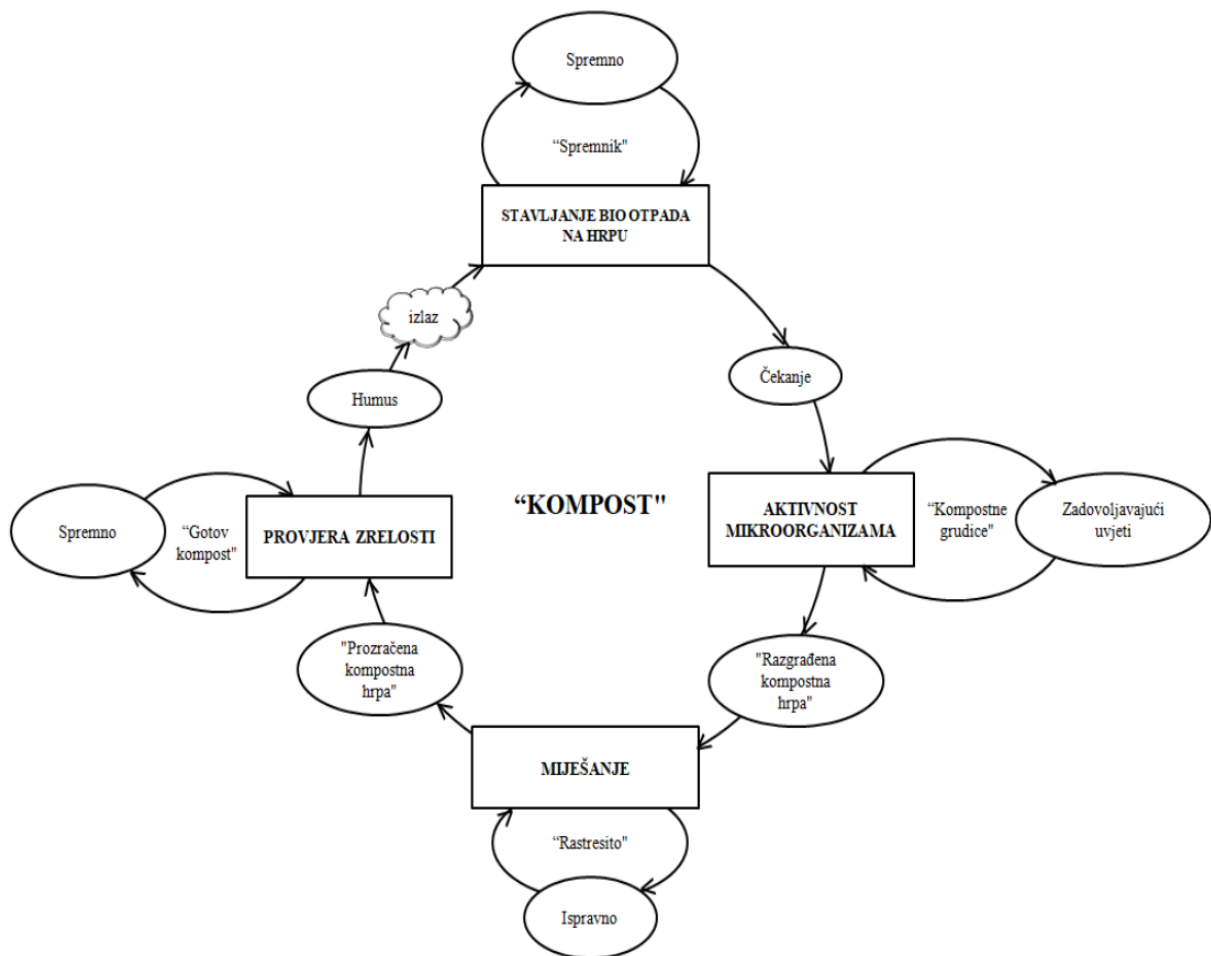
Spremno

"Spremnik"

STAVLJANJE BIO OTPADA NA HRPU

izlaz

Čekanje

Humus

"KOMPOST"

Spremno

"Gotov kompost"

PROVJERA ZRELOSTI

AKTIVNOST MIKROORGANIZAMA

"Kompostne grudice"

Zadovoljavajući uvjeti

"Prozračena kompostna hrpa"

"Razgrađena kompostna hrpa"

MIJEŠANJE

"Rastresito"

Ispravno